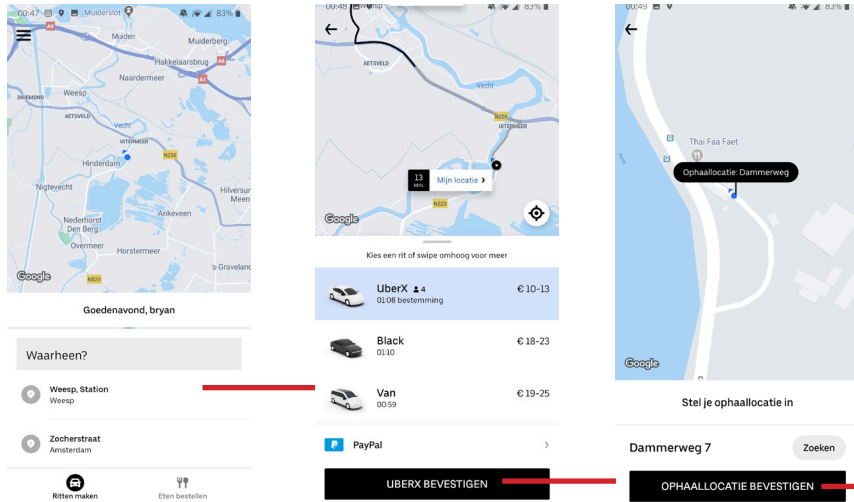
00:47 Muiderslot 83%

Muiden
Muiderberg
Hakkelaarsbrug
A1
A6
Naardermeer
DIEMOND
AETSVELD
Vecht
UITERMEER
N236
Hinderdam
Nigtevecht
Hilversum
Nederhorst Den Berg
Ankeveen
Overmeer
Horstermeer
N523
's-Graveland
Google

Goedenavond, bryan

Waarheen?

Weesp, Station
Weesp

Zocherstraat
Amsterdam

Ritten maken
Eten bestellen

00:48 83%

AETSVELD
Vecht
N236
UITERMEER
13 MIN
Mijn locatie ›
N523
Google

Kies een rit of swipe omhoog voor meer

UberX 4
01:08 bestemming
€ 10-13

Black
01:10
€ 18-23

Van
00:59
€ 19-25

PayPal

UBERX BEVESTIGEN

00:49 83%

Thai Faa Faet
Ophaallocatie: Dammerweg
Google

Stel je ophaallocatie in

Dammerweg 7
Zoeken

OPHAALLOCATIE BEVESTIGEN